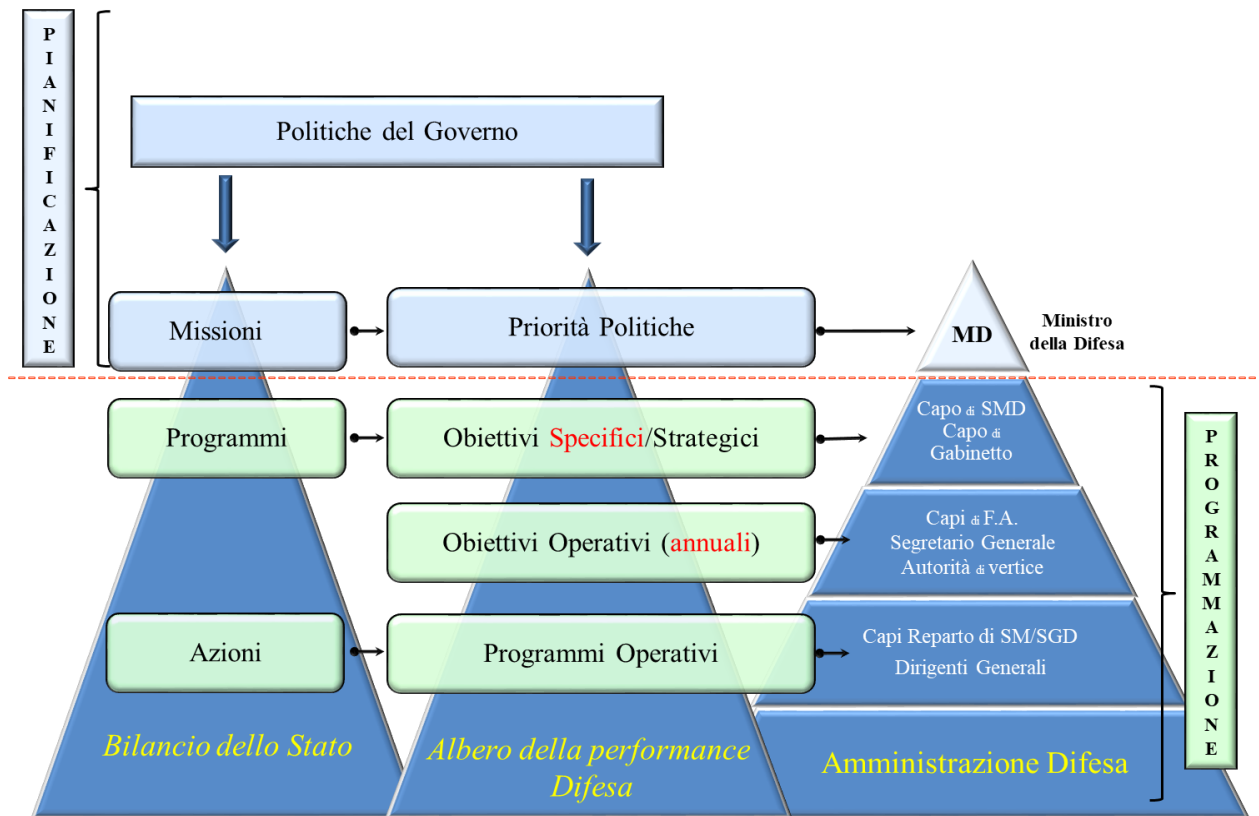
PIANIFICAZIONE

Politiche del Governo

Missioni

Priorità Politiche

MD

Ministro della Difesa

Programmi

Obiettivi Specifici/Strategici

Capo di SMD
Capo di Gabinetto

Obiettivi Operativi (annuali)

Capi di F.A.
Segretario Generale
Autorità di vertice

Azioni

Programmi Operativi

Capi Reparto di SM/SGD
Dirigenti Generali

PROGRAMMAZIONE

Bilancio dello Stato

Albero della performance Difesa

Amministrazione Difesa